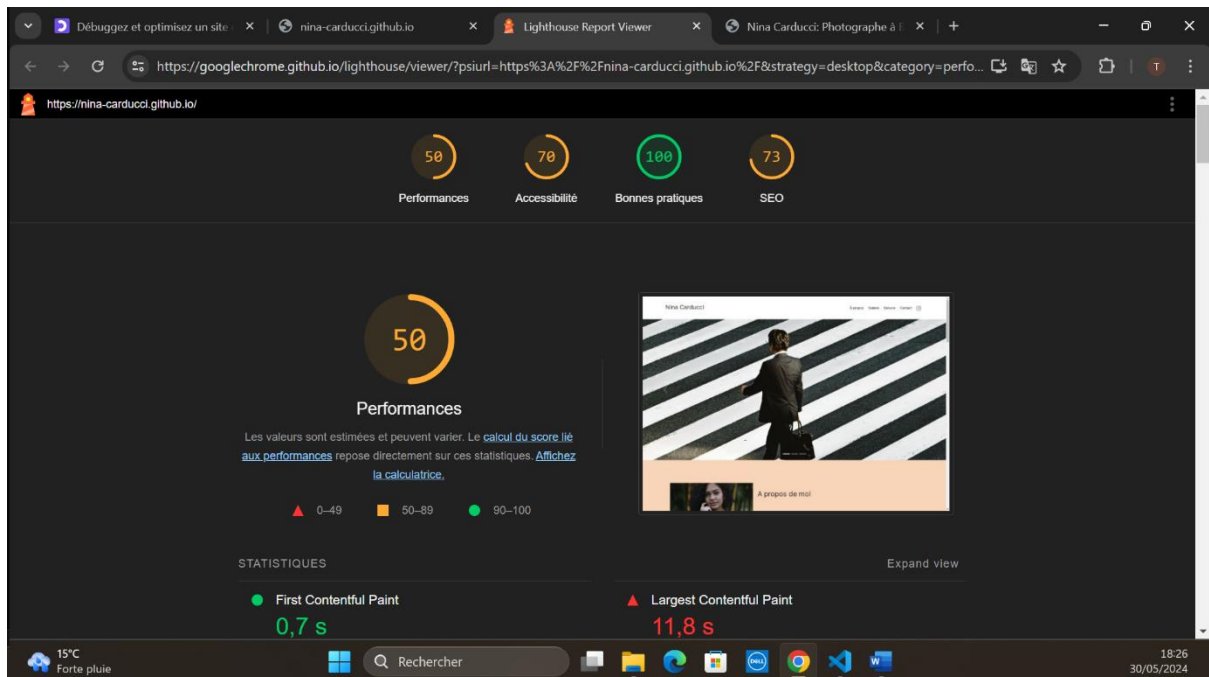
Débuggez et optimisez un site | nina-carducci.github.io | Lighthouse Report Viewer | Nina Carducci: Photographe à B

https://googlechrome.github.io/lighthouse/viewer/?psiurl=https%3A%2F%2Fnina-carducci.github.io%2F&strategy=desktop&category=perfo...

https://nina-carducci.github.io/

50 Performances
70 Accessibilité
100 Bonnes pratiques
73 SEO

50

Performances

Les valeurs sont estimées et peuvent varier. Le calcul du score lié aux performances repose directement sur ces statistiques. Affichez la calculatrice.

0–49 50–89 90–100

Nina Carducci

A propos de moi

STATISTIQUES

Expand view

First Contentful Paint
0,7 s

Largest Contentful Paint
11,8 s

15°C
Forte pluie

Rechercher

18:26
30/05/2024